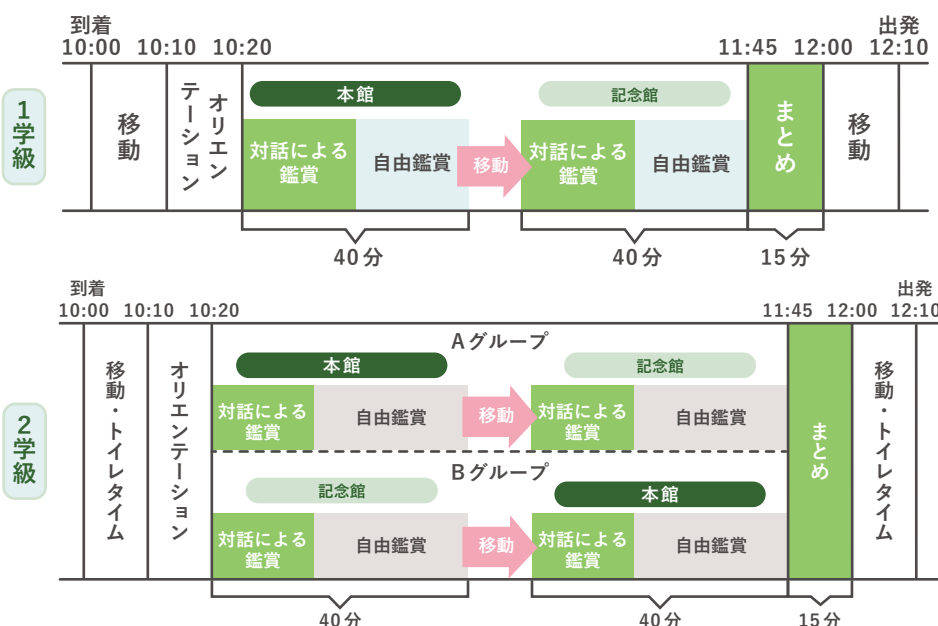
到着
10:00 10:10 10:20 11:45 12:00 出発 12:10

1学級

移動

オリエンテーション

本館

対話による鑑賞

自由鑑賞

移動

記念館

対話による鑑賞

自由鑑賞

まとめ

移動

40分 40分 15分

到着
10:00 10:10 10:20 11:45 12:00 出発 12:10

2学級

移動・トイレタイム

オリエンテーション

Aグループ

本館

対話による鑑賞

自由鑑賞

移動

記念館

対話による鑑賞

自由鑑賞

Bグループ

記念館

対話による鑑賞

自由鑑賞

移動

本館

対話による鑑賞

自由鑑賞

まとめ

移動・トイレタイム

40分 40分 15分